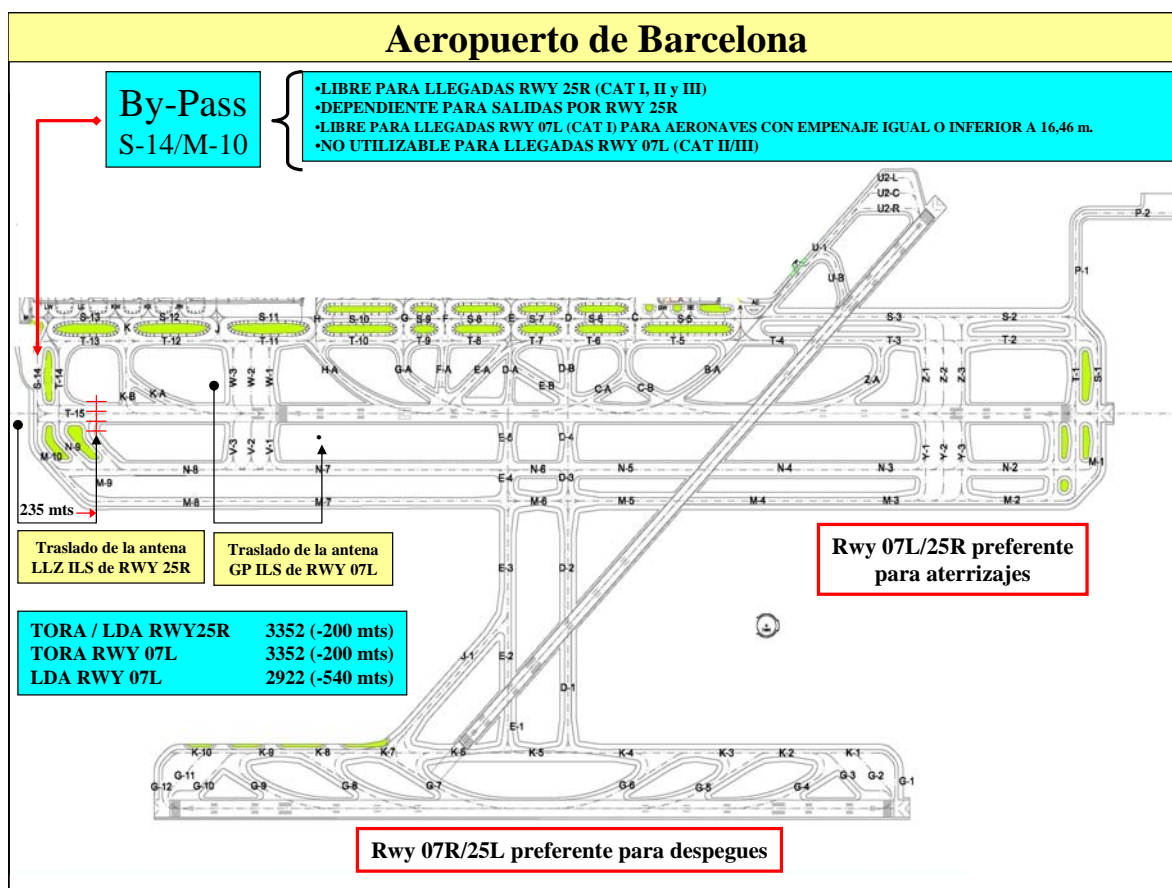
Aeropuerto de Barcelona

By-Pass
S-14/M-10

•LIBRE PARA LLEGADAS RWY 25R (CAT I, II y III)
•DEPENDIENTE PARA SALIDAS POR RWY 25R
•LIBRE PARA LLEGADAS RWY 07L (CAT I) PARA AERONAVES CON EMPENAJE IGUAL O INFERIOR A 16,46 m.
•NO UTILIZABLE PARA LLEGADAS RWY 07L (CAT II/III)

U2-L U2-C U2-R P-2 U-1 P-1 U-B

S-13 K S-12 J S-11 H S-10 G S-9 F S-8 E S-7 D S-6 C S-5 S-3 S-2

T-13 T-12 T-11 T-10 T-9 T-8 T-7 T-6 T-5 T-4 T-3 T-2

S-14 T-14 K-B K-A W-3 W-2 W-1 H-A G-A F-A E-A D-A D-B E-B C-A C-B B-A Z-A Z-1 Z-2 Z-3 T-1 S-1

T-15 N-9 M-10 V-3 V-2 V-1 E-5 D-4 Y-1 Y-2 Y-3 M-1

N-8 N-7 N-6 N-5 N-4 N-3 N-2 M-9 E-4 D-3

M-8 M-7 M-6 M-5 M-4 M-3 M-2

235 mts

Traslado de la antena LLZ ILS de RWY 25R

Traslado de la antena GP ILS de RWY 07L

E-3 D-2

Rwy 07L/25R preferente para aterrizajes

| TORA / LDA RWY25R | 3352 (-200 mts) |
|---|---|
| TORA RWY 07L | 3352 (-200 mts) |
| LDA RWY 07L | 2922 (-540 mts) |

J-1 E-2 D-1 E-1

K-10 K-9 K-8 K-7 K-6 K-5 K-4 K-3 K-2 K-1

G-11 G-12 G-10 G-9 G-7 G-6 G-5 G-4 G-3 G-2 G-1

Rwy 07R/25L preferente para despegues